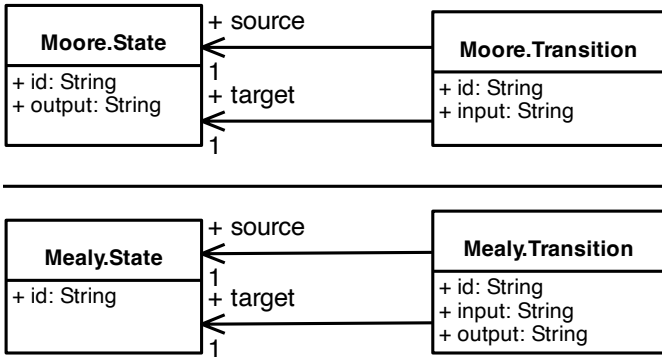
Moore.State

+ id: String
+ output: String

+ source
1
+ target
1

Moore.Transition

+ id: String
+ input: String

Mealy.State

+ id: String

+ source
1
+ target
1

Mealy.Transition

+ id: String
+ input: String
+ output: String